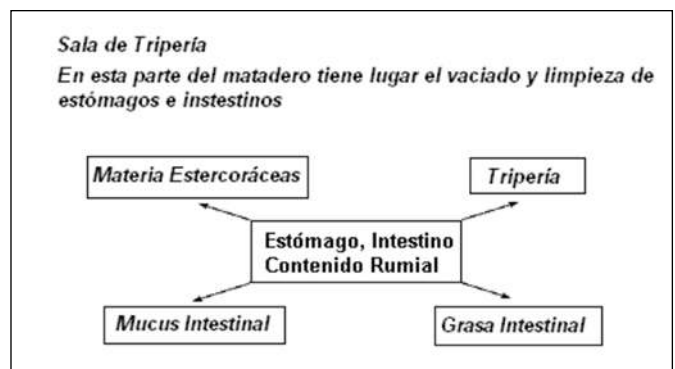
Sala de Tripería

En esta parte del matadero tiene lugar el vaciado y limpieza de estómagos e instestinos

Materia Estercoráceas

Tripería

Estómago, Intestino
Contenido Rumial

Mucus Intestinal

Grasa Intestinal